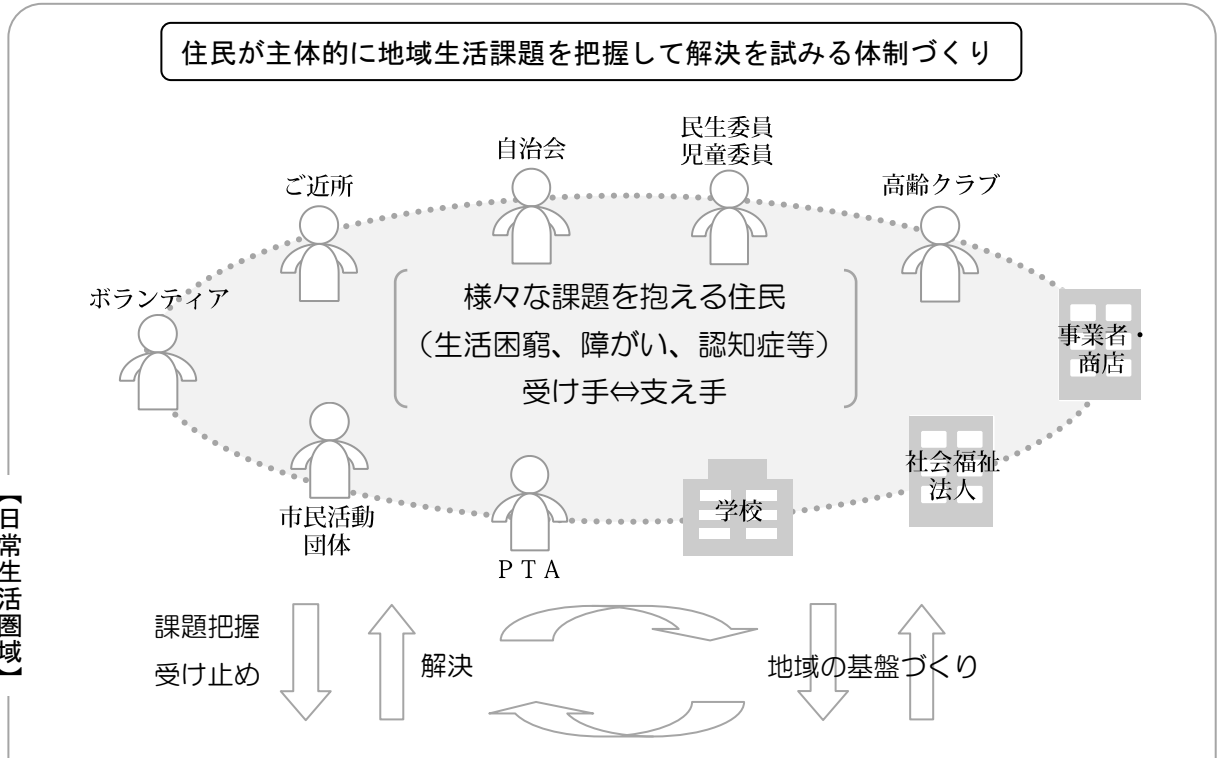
住民が主体的に地域生活課題を把握して解決を試みる体制づくり

自治会

民生委員
児童委員

ご近所

高齢クラブ

ボランティア

様々な課題を抱える住民
（生活困窮、障がい、認知症等）
受け手⇔支え手

事業者・
商店

社会福祉
法人

【日常生活圏域】

市民活動
団体

学校

ＰＴＡ

課題把握
受け止め

解決

地域の基盤づくり